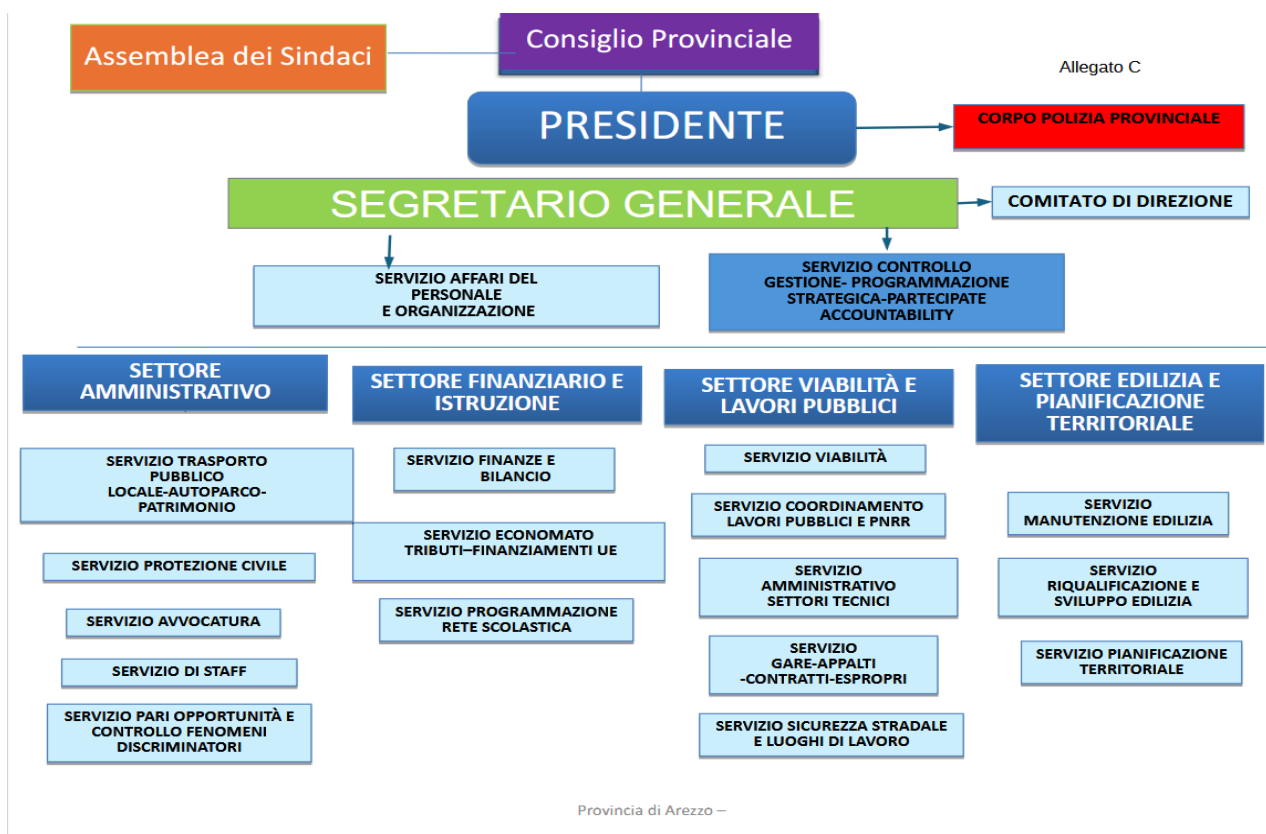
Assemblea dei Sindaci

Consiglio Provinciale

Allegato C

PRESIDENTE

CORPO POLIZIA PROVINCIALE

SEGRETARIO GENERALE

COMITATO DI DIREZIONE

SERVIZIO AFFARI DEL PERSONALE E ORGANIZZAZIONE

SERVIZIO CONTROLLO GESTIONE- PROGRAMMAZIONE STRATEGICA-PARTECIPATE ACCOUNTABILITY

SETTORE AMMINISTRATIVO

SERVIZIO TRASPORTO PUBBLICO LOCALE-AUTOPARCO-PATRIMONIO

SERVIZIO PROTEZIONE CIVILE

SERVIZIO AVVOCATURA

SERVIZIO DI STAFF

SERVIZIO PARI OPPORTUNITÀ E CONTROLLO FENOMENI DISCRIMINATORI

SETTORE FINANZIARIO E ISTRUZIONE

SERVIZIO FINANZE E BILANCIO

SERVIZIO ECONOMATO TRIBUTI–FINANZIAMENTI UE

SERVIZIO PROGRAMMAZIONE RETE SCOLASTICA

SETTORE VIABILITÀ E LAVORI PUBBLICI

SERVIZIO VIABILITÀ

SERVIZIO COORDINAMENTO LAVORI PUBBLICI E PNRR

SERVIZIO AMMINISTRATIVO SETTORI TECNICI

SERVIZIO GARE-APPALTI -CONTRATTI-ESPROPRI

SERVIZIO SICUREZZA STRADALE E LUOGHI DI LAVORO

SETTORE EDILIZIA E PIANIFICAZIONE TERRITORIALE

SERVIZIO MANUTENZIONE EDILIZIA

SERVIZIO RIQUALIFICAZIONE E SVILUPPO EDILIZIA

SERVIZIO PIANIFICAZIONE TERRITORIALE

Provincia di Arezzo –